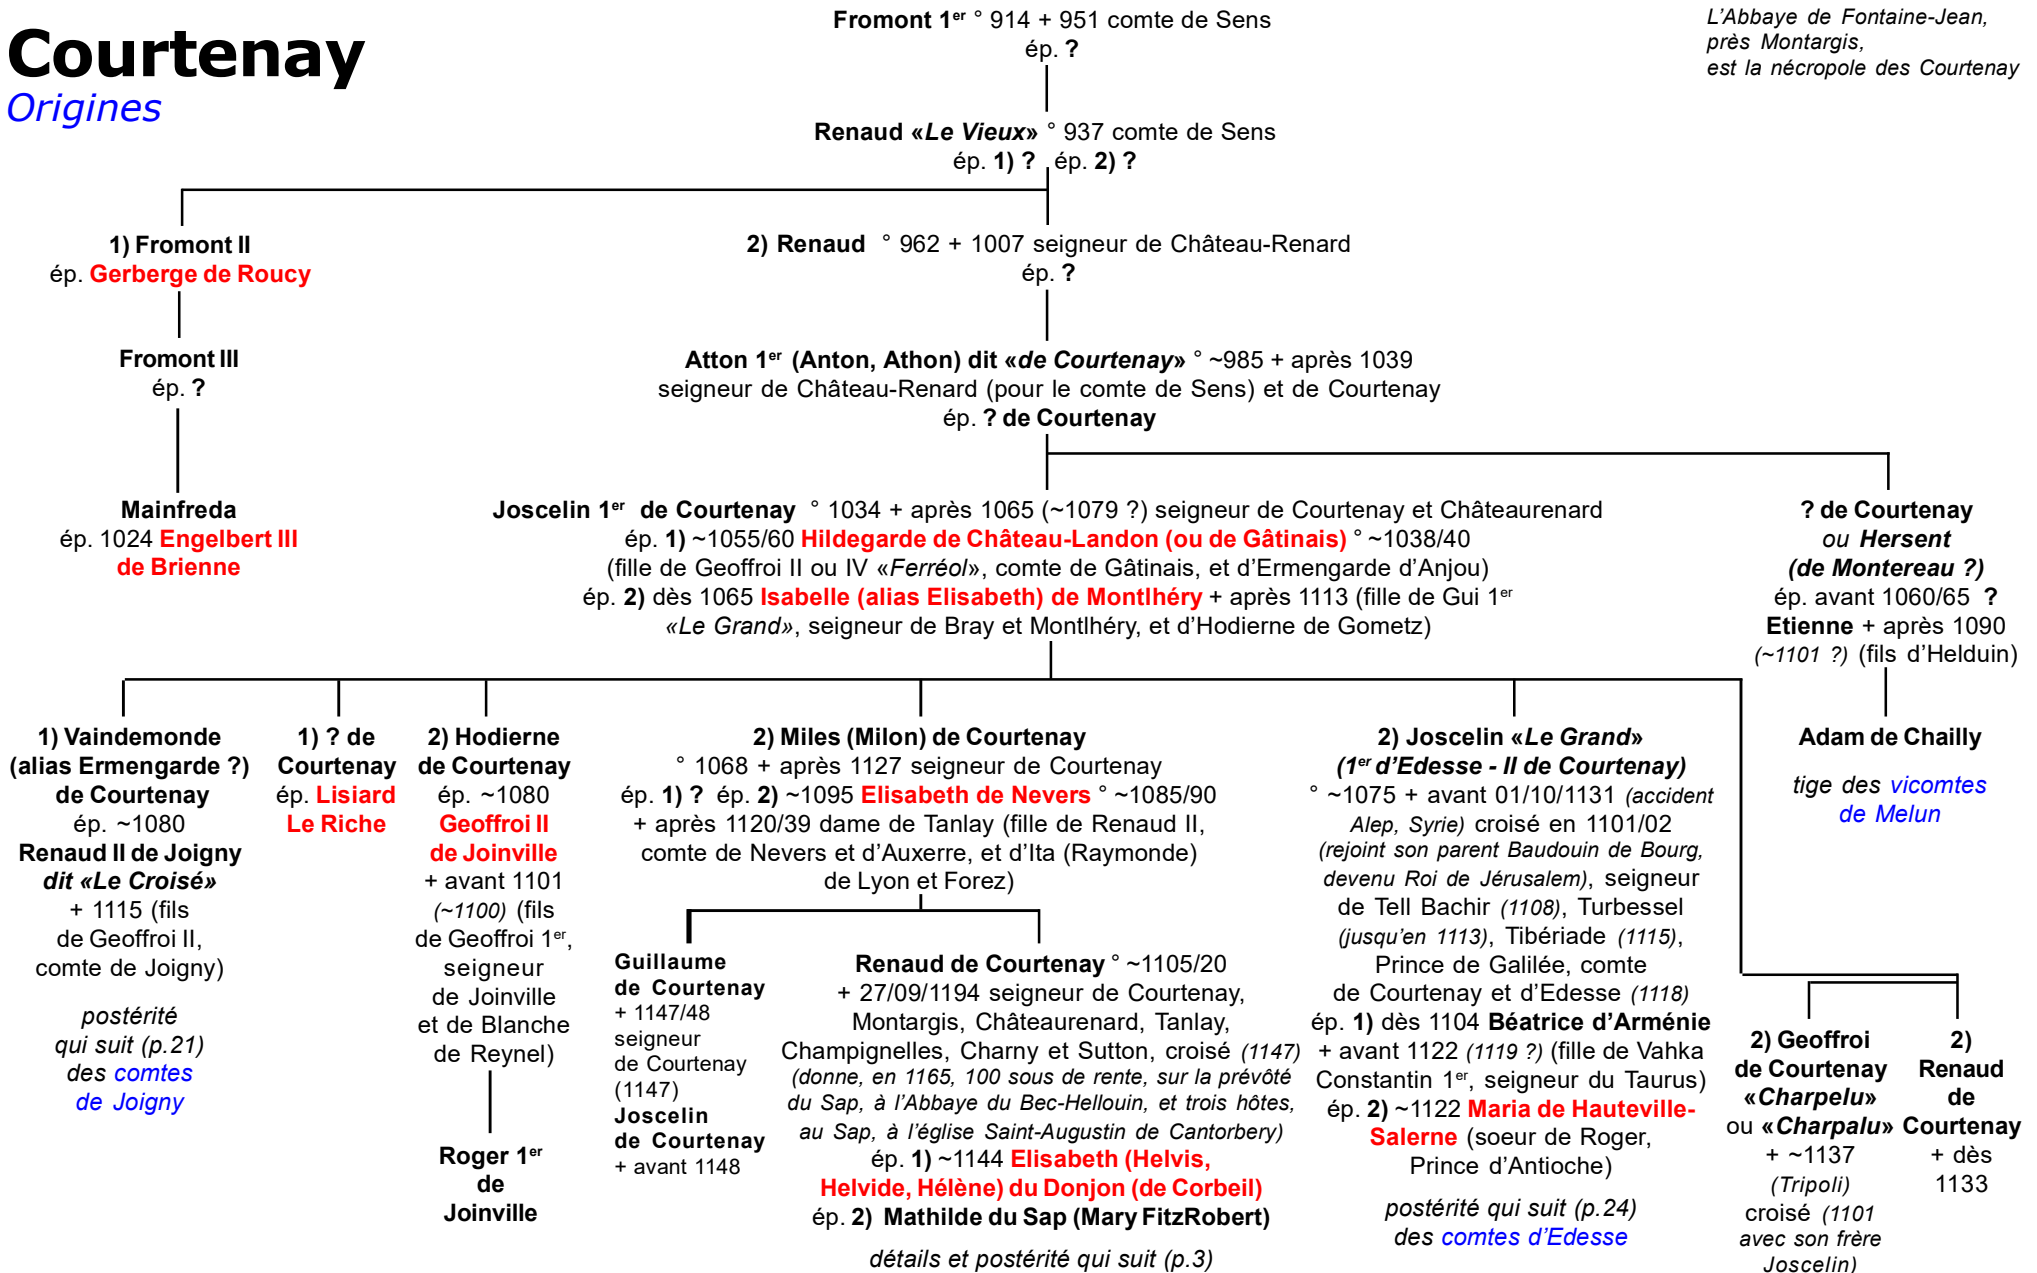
Courtenay
Origines

Fromont 1$^{er}$ ° 914 + 951 comte de Sens
ép. ?

L'Abbaye de Fontaine-Jean, près Montargis, est la nécropole des Courtenay

Renaud «Le Vieux» ° 937 comte de Sens
ép. 1) ? ép. 2) ?

1) Fromont II
ép. Gerberge de Roucy

Fromont III
ép. ?

Mainfreda
ép. 1024 Engelbert III de Brienne

2) Renaud ° 962 + 1007 seigneur de Château-Renard
ép. ?

Atton 1$^{er}$ (Anton, Athon) dit «de Courtenay» ° ~985 + après 1039 seigneur de Château-Renard (pour le comte de Sens) et de Courtenay
ép. ? de Courtenay

Joscelin 1$^{er}$ de Courtenay ° 1034 + après 1065 (~1079 ?) seigneur de Courtenay et Châteaurenard
ép. 1) ~1055/60 Hildegarde de Château-Landon (ou de Gâtinais) ° ~1038/40 (fille de Geoffroi II ou IV «Ferréol», comte de Gâtinais, et d'Ermengarde d'Anjou)
ép. 2) dès 1065 Isabelle (alias Elisabeth) de Montlhéry + après 1113 (fille de Gui 1$^{er}$ «Le Grand», seigneur de Bray et Montlhéry, et d'Hodierne de Gometz)

? de Courtenay ou Hersent (de Montereau ?)
ép. avant 1060/65 ? Etienne + après 1090 (~1101 ?) (fils d'Helduin)

Adam de Chailly

tige des vicomtes de Melun

1) Vaindemonde (alias Ermengarde ?) de Courtenay
ép. ~1080 Renaud II de Joigny dit «Le Croisé» + 1115 (fils de Geoffroi II, comte de Joigny)

postérité qui suit (p.21) des comtes de Joigny

1) ? de Courtenay
ép. Lisiard Le Riche

2) Hodierne de Courtenay
ép. ~1080 Geoffroi II de Joinville + avant 1101 (~1100) (fils de Geoffroi 1$^{er}$, seigneur de Joinville et de Blanche de Reynel)

Roger 1$^{er}$ de Joinville

2) Miles (Milon) de Courtenay
° 1068 + après 1127 seigneur de Courtenay
ép. 1) ? ép. 2) ~1095 Elisabeth de Nevers ° ~1085/90 + après 1120/39 dame de Tanlay (fille de Renaud II, comte de Nevers et d'Auxerre, et d'Ita (Raymonde) de Lyon et Forez)

Guillaume de Courtenay + 1147/48 seigneur de Courtenay (1147)
Joscelin de Courtenay + avant 1148

Renaud de Courtenay ° ~1105/20 + 27/09/1194 seigneur de Courtenay, Montargis, Châteaurenard, Tanlay, Champignelles, Charny et Sutton, croisé (1147) (donne, en 1165, 100 sous de rente, sur la prévôté du Sap, à l'Abbaye du Bec-Hellouin, et trois hôtes, au Sap, à l'église Saint-Augustin de Cantorbery)
ép. 1) ~1144 Elisabeth (Helvis, Helvide, Hélène) du Donjon (de Corbeil)
ép. 2) Mathilde du Sap (Mary FitzRobert)

détails et postérité qui suit (p.3)

2) Joscelin «Le Grand» (1$^{er}$ d'Edesse - II de Courtenay)
° ~1075 + avant 01/10/1131 (accident Alep, Syrie) croisé en 1101/02 (rejoint son parent Baudouin de Bourg, devenu Roi de Jérusalem), seigneur de Tell Bachir (1108), Turbessel (jusqu'en 1113), Tibériade (1115), Prince de Galilée, comte de Courtenay et d'Edesse (1118)
ép. 1) dès 1104 Béatrice d'Arménie + avant 1122 (1119 ?) (fille de Vahka Constantin 1$^{er}$, seigneur du Taurus)
ép. 2) ~1122 Maria de Hauteville-Salerne (soeur de Roger, Prince d'Antioche)

postérité qui suit (p.24) des comtes d'Edesse

2) Geoffroi de Courtenay «Charpelu» ou «Charpalu» + ~1137 (Tripoli) croisé (1101 avec son frère Joscelin)

2) Renaud de Courtenay + dès 1133